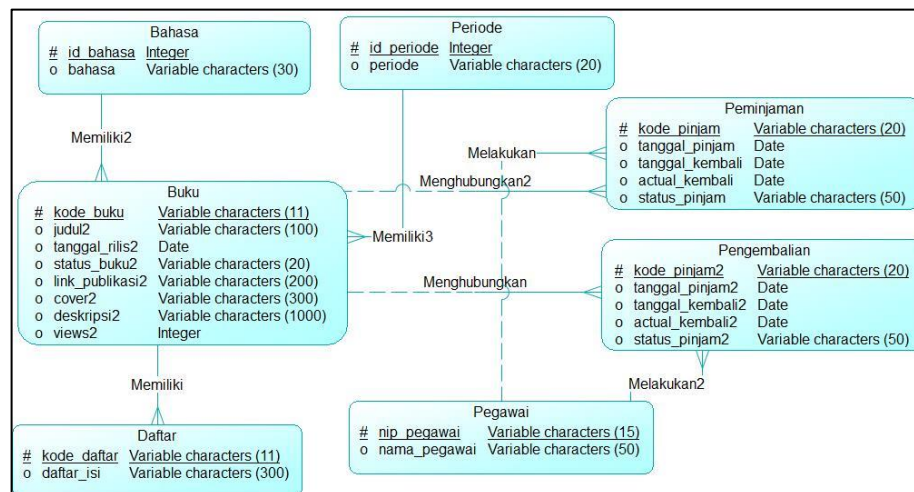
Bahasa

| # | id_bahasa | Integer |
|---|---|---|
| o | bahasa | Variable characters (30) |

Periode

| # | id_periode | Integer |
|---|---|---|
| o | periode | Variable characters (20) |

Peminjaman

| # | kode_pinjam | Variable characters (20) |
|---|---|---|
| o | tanggal_pinjam | Date |
| o | tanggal_kembali | Date |
| o | actual_kembali | Date |
| o | status_pinjam | Variable characters (50) |

Memiliki2

Melakukan

Menghubungkan2

Buku

| # | kode_buku | Variable characters (11) |
|---|---|---|
| o | judul2 | Variable characters (100) |
| o | tanggal_rilis2 | Date |
| o | status_buku2 | Variable characters (20) |
| o | link_publikasi2 | Variable characters (200) |
| o | cover2 | Variable characters (300) |
| o | deskripsi2 | Variable characters (1000) |
| o | views2 | Integer |

Memiliki3

Pengembalian

| # | kode_pinjam2 | Variable characters (20) |
|---|---|---|
| o | tanggal_pinjam2 | Date |
| o | tanggal_kembali2 | Date |
| o | actual_kembali2 | Date |
| o | status_pinjam2 | Variable characters (50) |

Menghubungkan

Memiliki

Melakukan2

Pegawai

| # | nip_pegawai | Variable characters (15) |
|---|---|---|
| o | nama_pegawai | Variable characters (50) |

Daftar

| # | kode_daftar | Variable characters (11) |
|---|---|---|
| o | daftar_isi | Variable characters (300) |